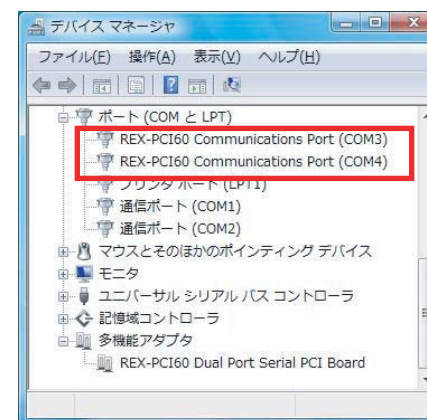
デバイス マネージャ

ファイル(F) 操作(A) 表示(V) ヘルプ(H)

ポート (COM と LPT)
REX-PCI60 Communications Port (COM3)
REX-PCI60 Communications Port (COM4)
プリンタ ポート (LPT1)
通信ポート (COM1)
通信ポート (COM2)
マウスとそのほかのポインティング デバイス
モニタ
ユニバーサル シリアル バス コントローラ
記憶域コントローラ
多機能アダプタ
REX-PCI60 Dual Port Serial PCI Board